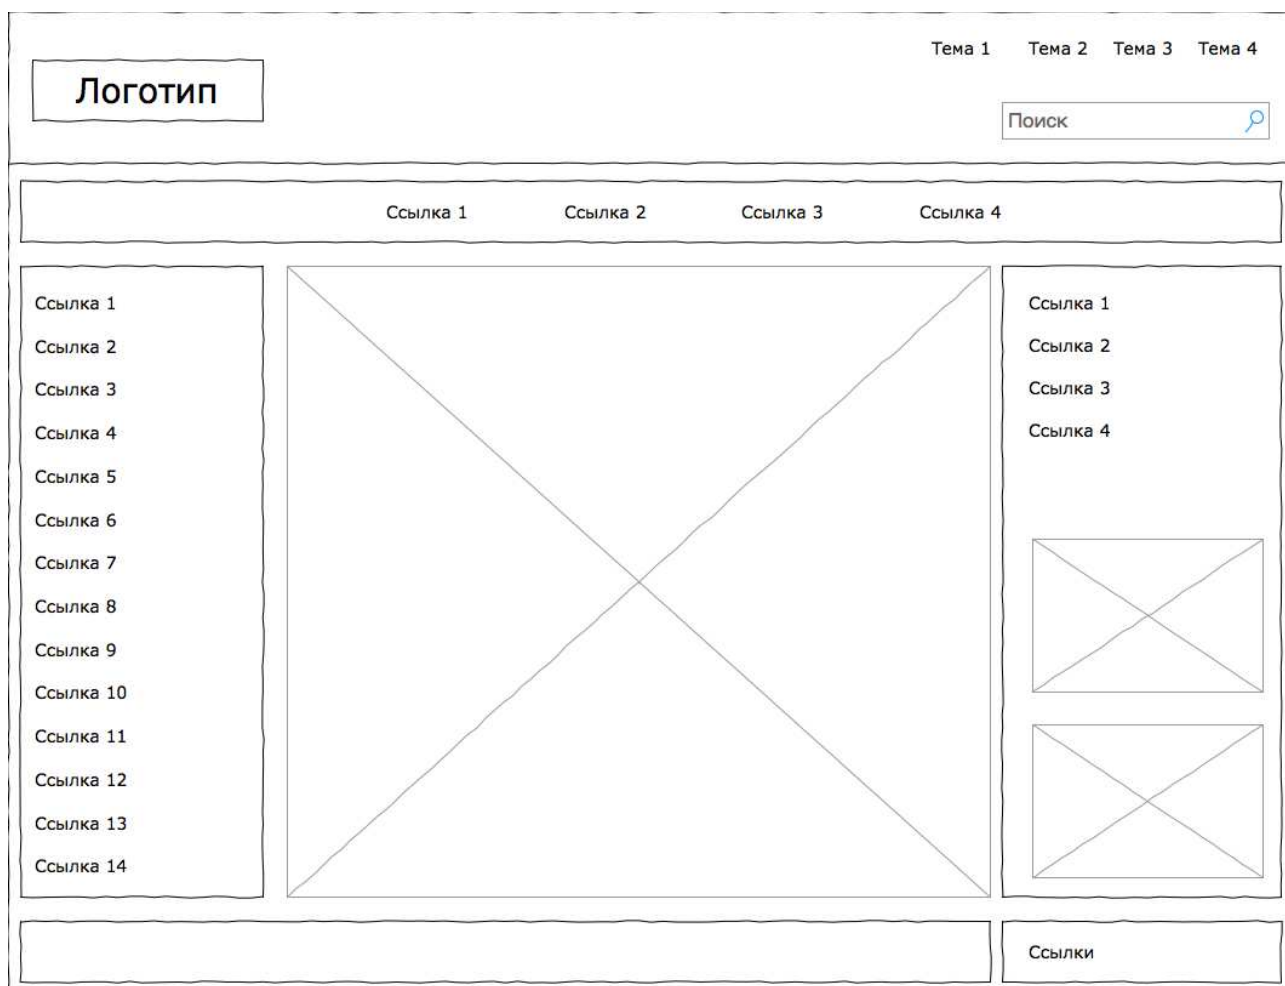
Тема 1 Тема 2 Тема 3 Тема 4

Логотип

Поиск

Ссылка 1 Ссылка 2 Ссылка 3 Ссылка 4

Ссылка 1
Ссылка 2
Ссылка 3
Ссылка 4
Ссылка 5
Ссылка 6
Ссылка 7
Ссылка 8
Ссылка 9
Ссылка 10
Ссылка 11
Ссылка 12
Ссылка 13
Ссылка 14

Ссылка 1
Ссылка 2
Ссылка 3
Ссылка 4

Ссылки